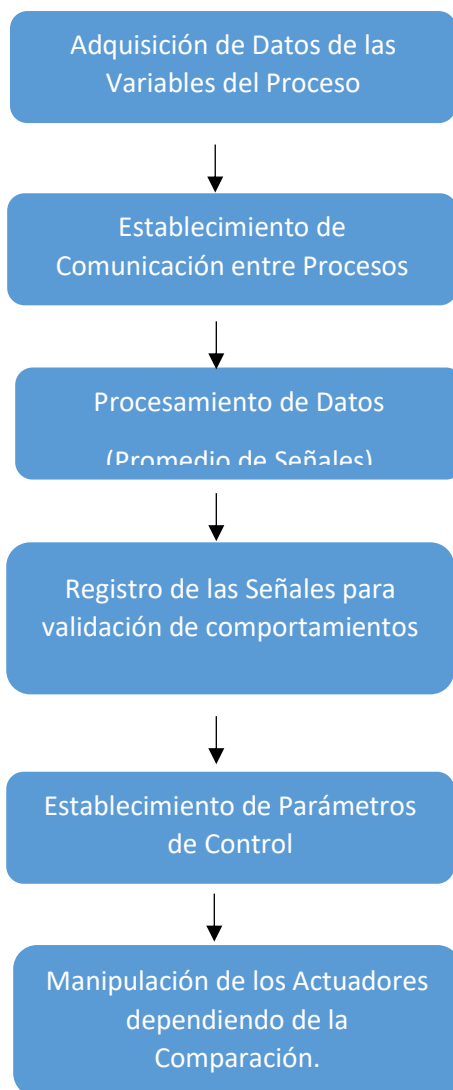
Adquisición de Datos de las Variables del Proceso

Establecimiento de Comunicación entre Procesos

Procesamiento de Datos

(Promedio de Señales)

Registro de las Señales para validación de comportamientos

Establecimiento de Parámetros de Control

Manipulación de los Actuadores dependiendo de la Comparación.